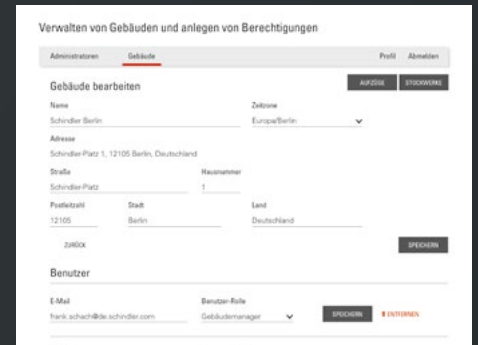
Verwalten von Gebäuden und anlegen von Berechtigungen

Administratoren Gebäude Profil Abmelden

Gebäude bearbeiten

AUFZÜGE STOCKWERKE

Name
Schindler Berlin

Zeitzone
Europa/Berlin

Adresse
Schindler-Platz 1, 12105 Berlin, Deutschland

Straße
Schindler-Platz

Hausnummer
1

Postleitzahl
12105

Stadt
Berlin

Land
Deutschland

ZURÜCK

SPEICHERN

Benutzer

E-Mail
frank.schach@de.schindler.com

Benutzer-Rolle
Gebäudemanager

SPEICHERN

ENTFERNEN